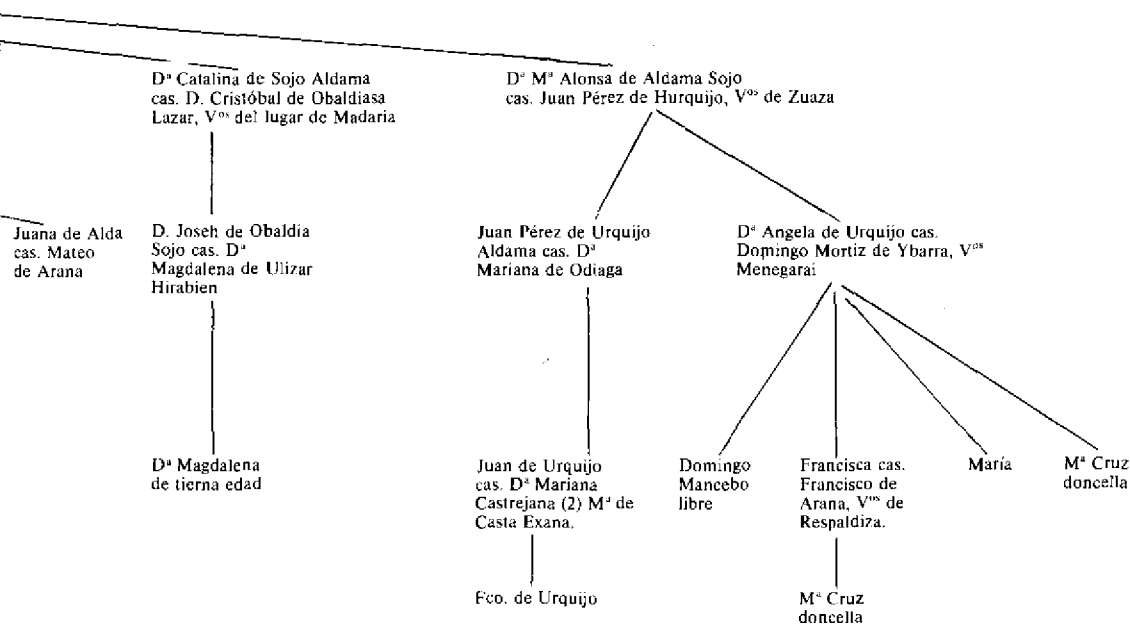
Dª Catalina de Sojo Aldama cas. D. Cristóbal de Obaldiasa Lazar, V$^{os}$ del lugar de Madaria

Dª Mª Alonsa de Aldama Sojo cas. Juan Pérez de Hurquijo, V$^{os}$ de Zuaza

Juana de Alda cas. Mateo de Arana

D. Joseh de Obaldía Sojo cas. Dª Magdalena de Ulizar Hirabien

Juan Pérez de Urquijo Aldama cas. Dª Mariana de Odiaga

Dª Angela de Urquijo cas. Domingo Mortiz de Ybarra, V$^{os}$ Menegarai

Dª Magdalena de tierna edad

Juan de Urquijo cas. Dª Mariana Castrejana (2) Mª de Casta Exana.

Domingo Mancebo libre

Francisca cas. Francisco de Arana, V$^{os}$ de Respaldiza.

María

Mª Cruz doncella

Fco. de Urquijo

Mª Cruz doncella